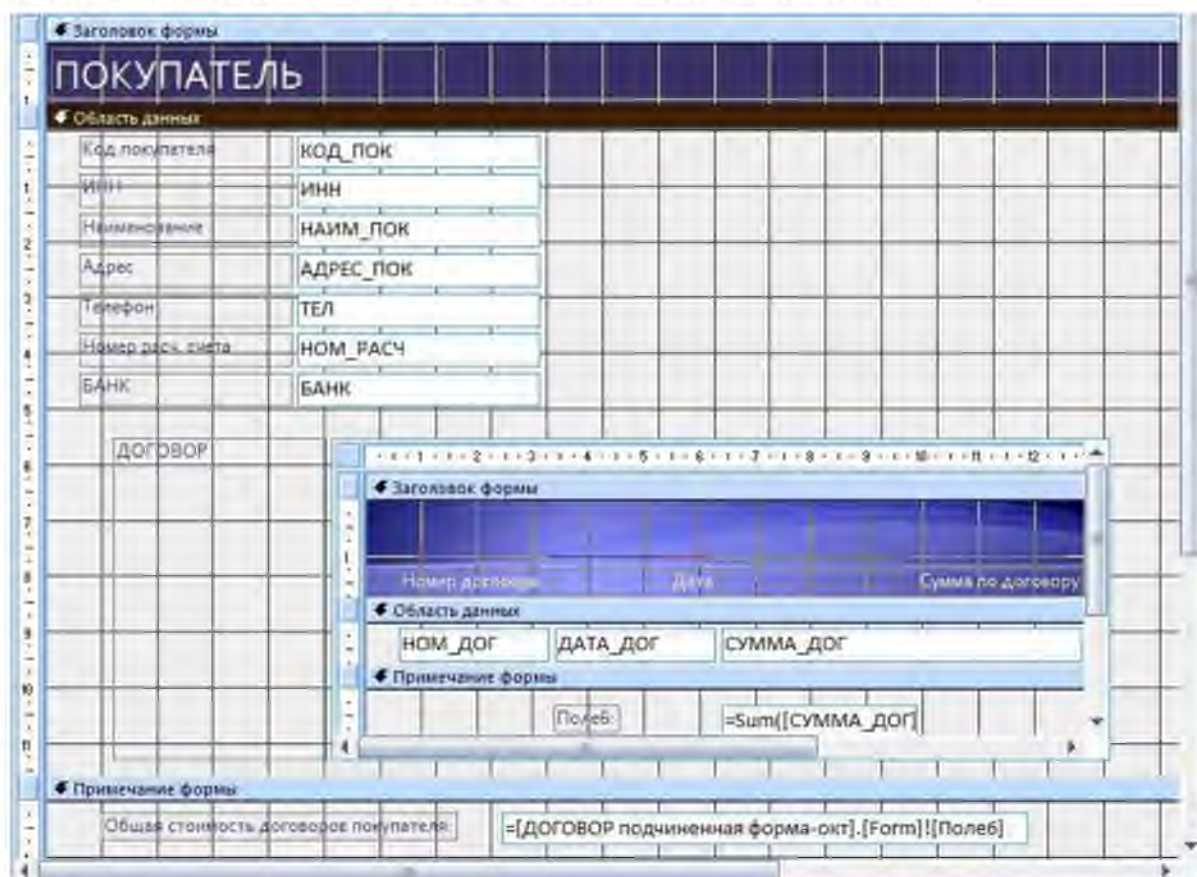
Заголовок формы

ПОКУПАТЕЛЬ

Область данных

| Код покупателя | КОД_ПОК |
|---|---|
| ИНН | ИНН |
| Наименование | НАИМ_ПОК |
| Адрес | АДРЕС_ПОК |
| Телефон | ТЕЛ |
| Номер расч. счета | НОМ_РАСЧ |
| БАНК | БАНК |

ДОГОВОР

1 2 3 4 5 6 7 8 9 10 11 12

Заголовок формы

Номер договора Дата Сумма по договору

Область данных

НОМ_ДОГ ДАТА_ДОГ СУММА_ДОГ

Примечание формы

Поле6: =Sum([СУММА_ДОГ]

Примечание формы

Общая стоимость договоров покупателя: =[ДОГОВОР подчиненная форма-окт].[Form]![Поле6]

1 2 3 4 5 6 7 8 9 10 11